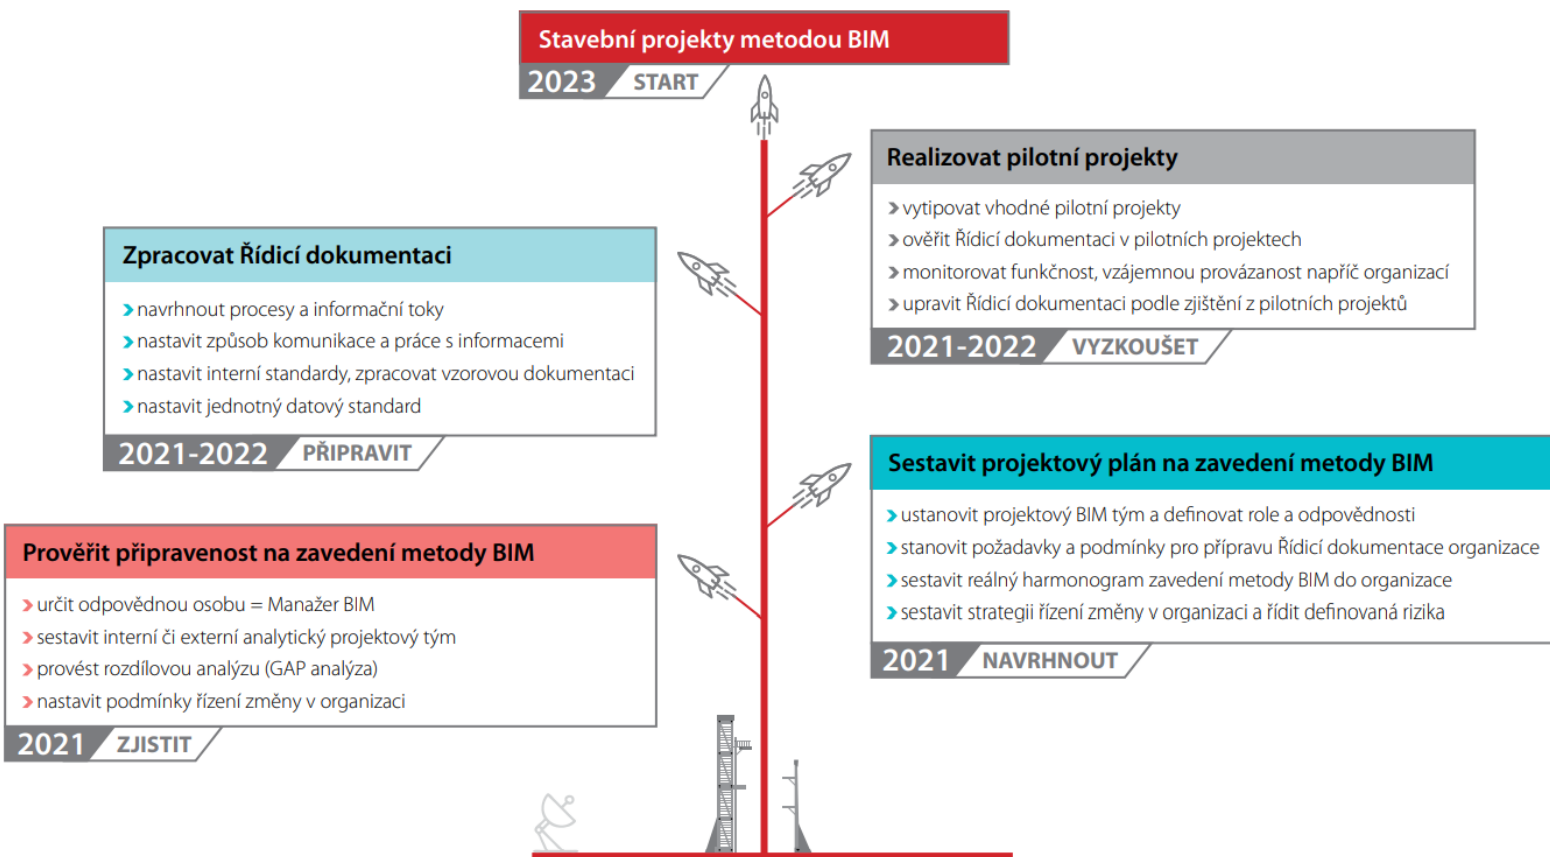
Stavební projekty metodou BIM
2023 START

Realizovat pilotní projekty
› vytipovat vhodné pilotní projekty
› ověřit Řídicí dokumentaci v pilotních projektech
› monitorovat funkčnost, vzájemnou provázanost napříč organizací
› upravit Řídicí dokumentaci podle zjištění z pilotních projektů
2021-2022 VYZKOUŠET

Zpracovat Řídicí dokumentaci
› navrhnout procesy a informační toky
› nastavit způsob komunikace a práce s informacemi
› nastavit interní standardy, zpracovat vzorovou dokumentaci
› nastavit jednotný datový standard
2021-2022 PŘIPRAVIT

Sestavit projektový plán na zavedení metody BIM
› ustanovit projektový BIM tým a definovat role a odpovědnosti
› stanovit požadavky a podmínky pro přípravu Řídicí dokumentace organizace
› sestavit reálný harmonogram zavedení metody BIM do organizace
› sestavit strategii řízení změny v organizaci a řídit definovaná rizika
2021 NAVRHNOUT

Prověřit připravenost na zavedení metody BIM
› určit odpovědnou osobu = Manažer BIM
› sestavit interní či externí analytický projektový tým
› provést rozdílovou analýzu (GAP analýza)
› nastavit podmínky řízení změny v organizaci
2021 ZJISTIT